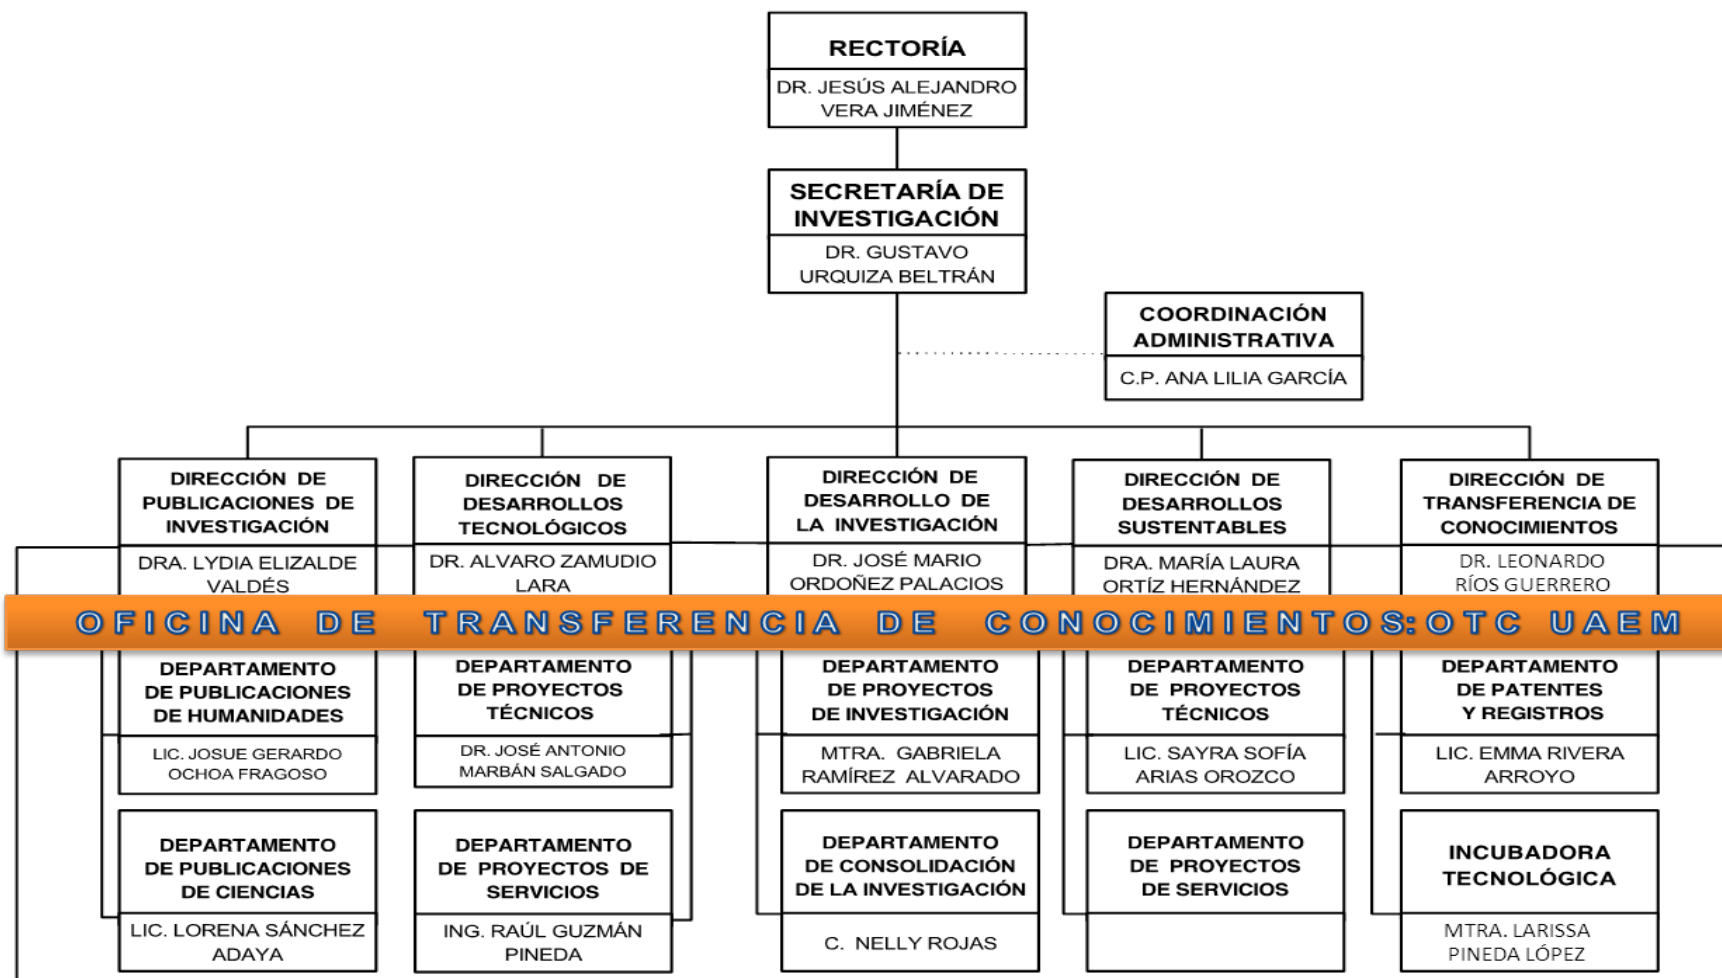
RECTORÍA
DR. JESÚS ALEJANDRO VERA JIMÉNEZ

SECRETARÍA DE INVESTIGACIÓN
DR. GUSTAVO URQUIZA BELTRÁN

COORDINACIÓN ADMINISTRATIVA
C.P. ANA LILIA GARCÍA

DIRECCIÓN DE PUBLICACIONES DE INVESTIGACIÓN
DRA. LYDIA ELIZALDE VALDÉS

DIRECCIÓN DE DESARROLLOS TECNOLÓGICOS
DR. ALVARO ZAMUDIO LARA

DIRECCIÓN DE DESARROLLO DE LA INVESTIGACIÓN
DR. JOSÉ MARIO ORDOÑEZ PALACIOS

DIRECCIÓN DE DESARROLLOS SUSTENTABLES
DRA. MARÍA LAURA ORTÍZ HERNÁNDEZ

DIRECCIÓN DE TRANSFERENCIA DE CONOCIMIENTOS
DR. LEONARDO RÍOS GUERRERO

OFICINA DE TRANSFERENCIA DE CONOCIMIENTOS:OTC UAEM

DEPARTAMENTO DE PUBLICACIONES DE HUMANIDADES
LIC. JOSUE GERARDO OCHOA FRAGOSO

DEPARTAMENTO DE PROYECTOS TÉCNICOS
DR. JOSÉ ANTONIO MARBÁN SALGADO

DEPARTAMENTO DE PROYECTOS DE INVESTIGACIÓN
MTRA. GABRIELA RAMÍREZ ALVARADO

DEPARTAMENTO DE PROYECTOS TÉCNICOS
LIC. SAYRA SOFÍA ARIAS OROZCO

DEPARTAMENTO DE PATENTES Y REGISTROS
LIC. EMMA RIVERA ARROYO

DEPARTAMENTO DE PUBLICACIONES DE CIENCIAS
LIC. LORENA SÁNCHEZ ADAYA

DEPARTAMENTO DE PROYECTOS DE SERVICIOS
ING. RAÚL GUZMÁN PINEDA

DEPARTAMENTO DE CONSOLIDACIÓN DE LA INVESTIGACIÓN
C. NELLY ROJAS

DEPARTAMENTO DE PROYECTOS DE SERVICIOS

INCUBADORA TECNOLÓGICA
MTRA. LARISSA PINEDA LÓPEZ